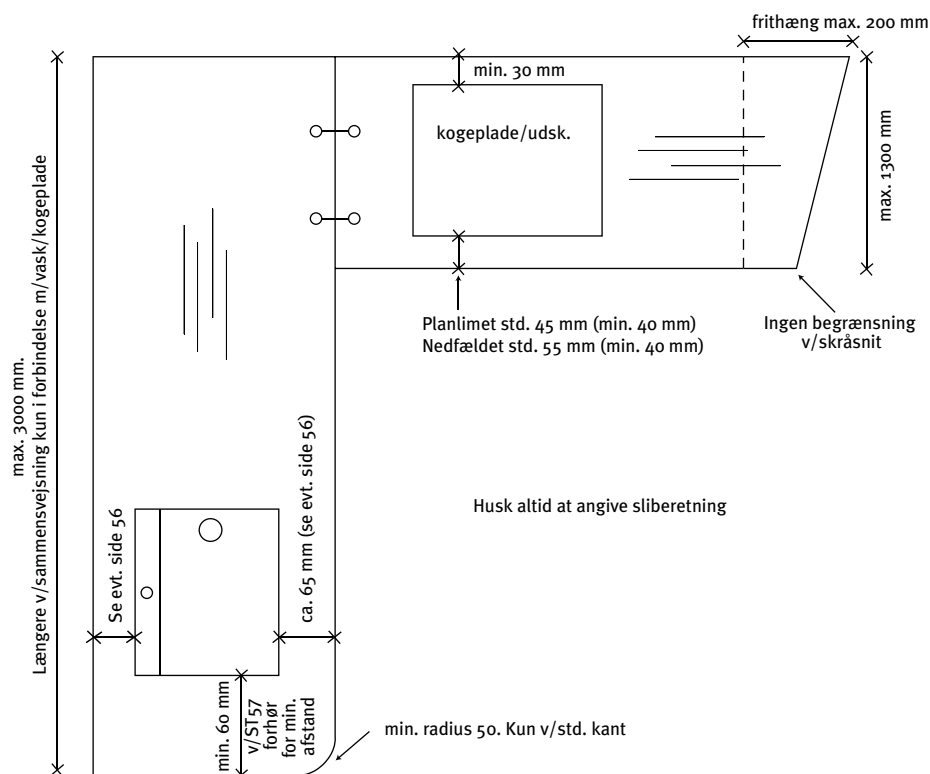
frithæng max. 200 mm
min. 30 mm
kogeplade/udsk.
max. 1300 mm
max. 3000 mm.
Længere v/sammensvejsning kun i forbindelse m/vask/kogeplade
Planlimet std. 45 mm (min. 40 mm)
Nedfældet std. 55 mm (min. 40 mm)
Ingen begrænsning v/skråsnit
Husk altid at angive sliberetning
Se evt. side 56
ca. 65 mm (se evt. side 56)
min. 60 mm
v/ST57 forhør for min. afstand
min. radius 50. Kun v/std. kant